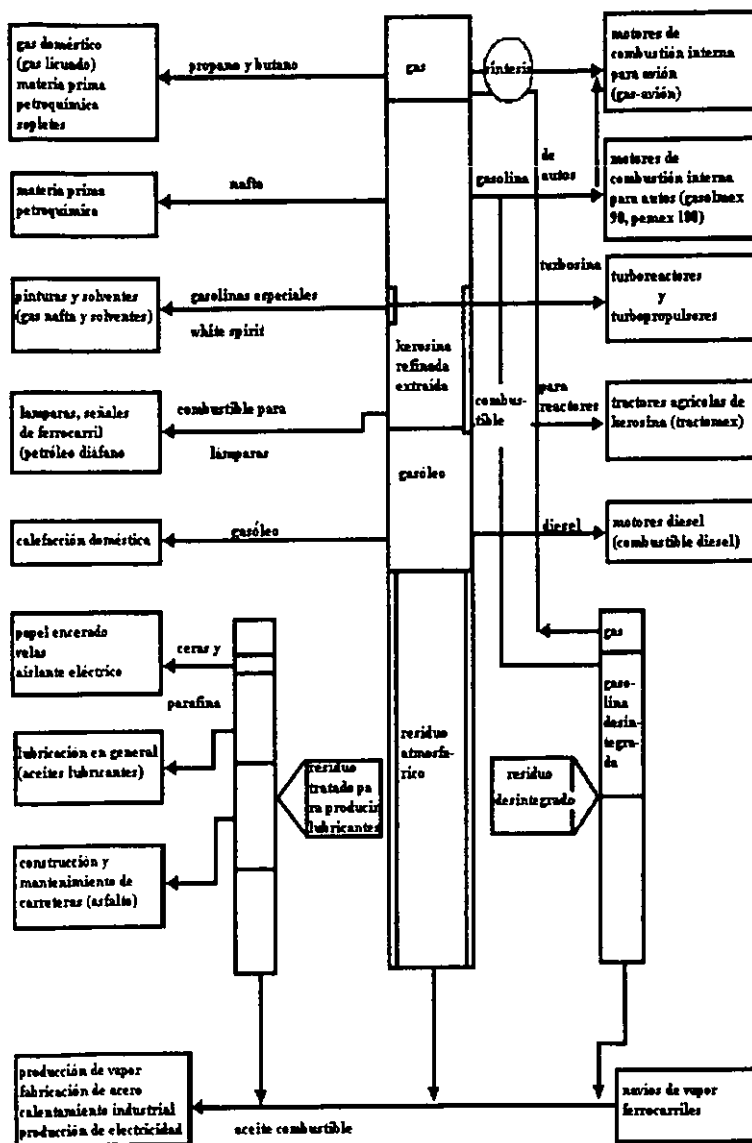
gas doméstico (gas licuado) materia prima petroquímica sopletes

propano y butano

gas

síntesis

motores de combustión interna para avión (gas-avión)

materia prima petroquímica

nafta

gasolina

de autos

motores de combustión interna para autos (gasolmex 90, pemex 100)

turbosina

turboreactores y turbopropulsores

pinturas y solventes (gas nafta y solventes)

gasolinas especiales

white spirit

kerosina refinada extraida

combustible

para reactores

tractores agricolas de kerosina (tractomex)

lamparas, señales de ferrocarril (petróleo diáfano

combustible para lámparas

gasóleo

calefacción doméstica

gasóleo

diesel

motores diesel (combustible diesel)

papel encerado velas aislante eléctrico

ceras y

parafina

gas

gasolina desintegrada

lubricación en general (aceites lubricantes)

residuo tratado para producir lubricantes

residuo atmosférico

residuo desintegrado

construcción y mantenimiento de carreteras (asfalto)

producción de vapor fabricación de acero calentamiento industrial producción de electricidad

aceite combustible

navios de vapor ferrocarriles